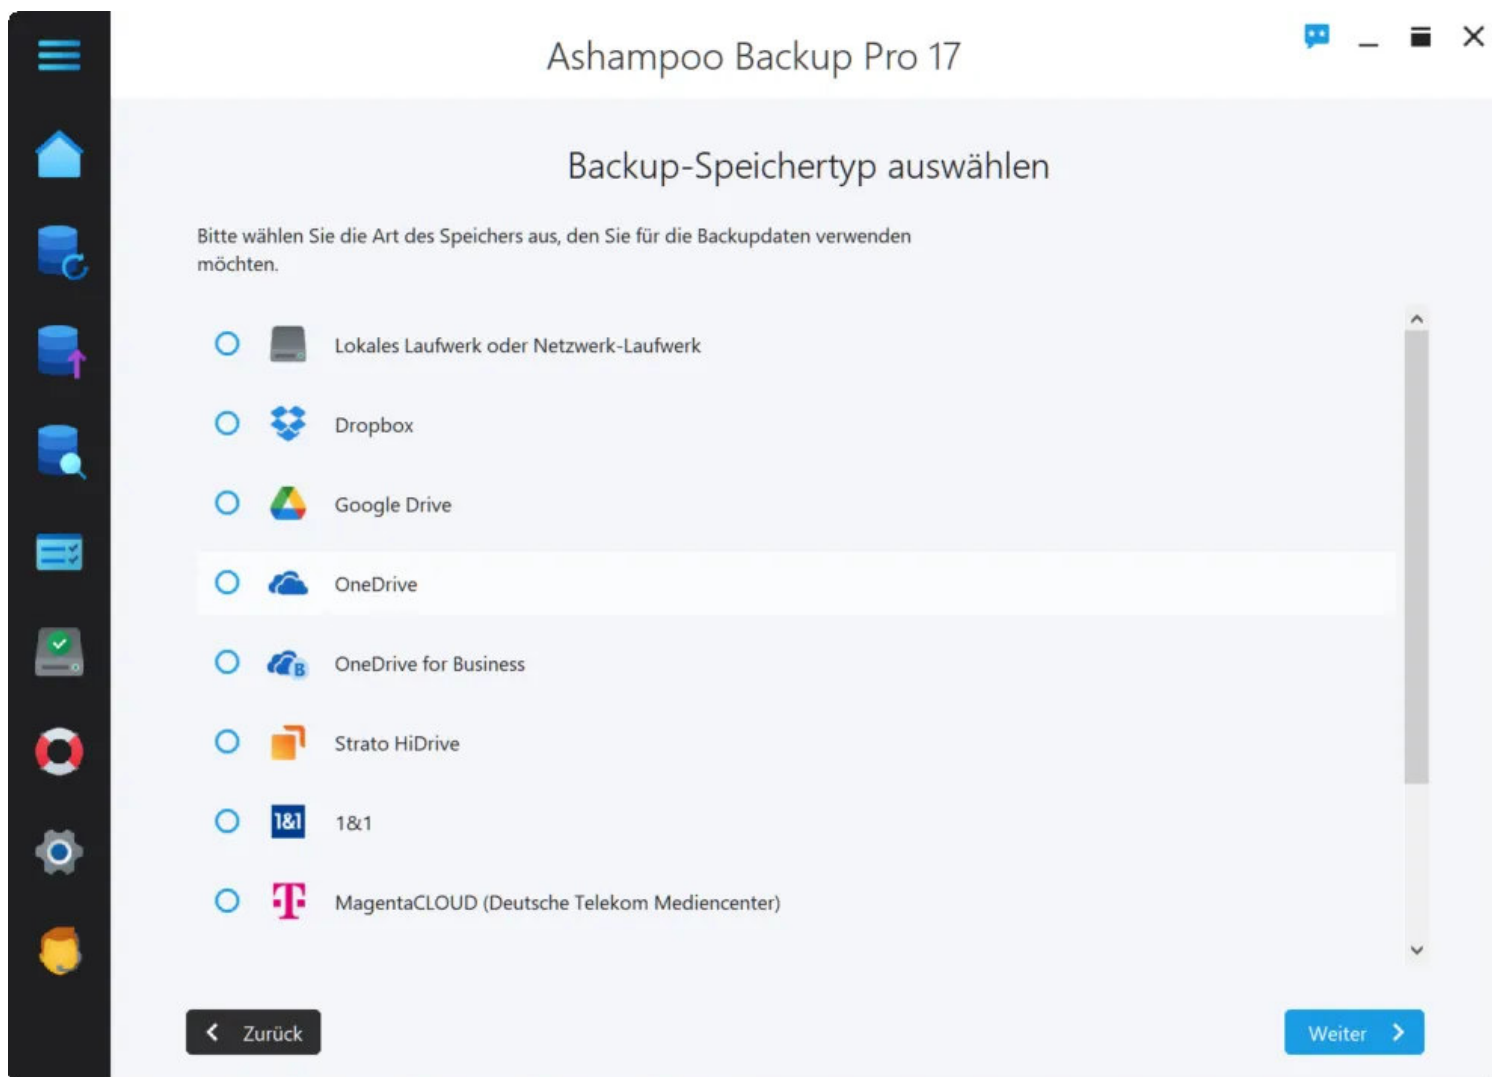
Ashampoo Backup Pro 17

Backup-Speichertyp auswählen

Bitte wählen Sie die Art des Speichers aus, den Sie für die Backupdaten verwenden möchten.

Lokales Laufwerk oder Netzwerk-Laufwerk

Dropbox

Google Drive

OneDrive

OneDrive for Business

Strato HiDrive

1&1

1&1

MagentaCLOUD (Deutsche Telekom Mediencenter)

Zurück

Weiter